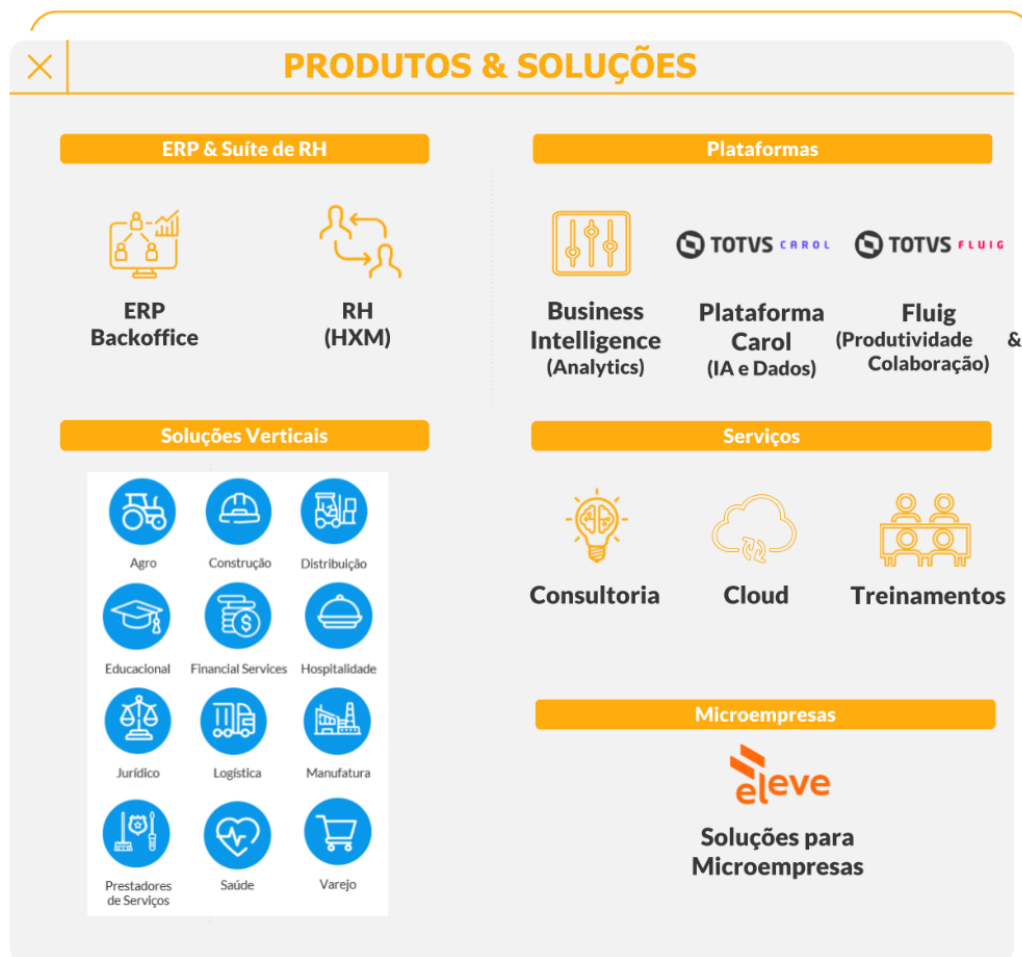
PRODUTOS & SOLUÇÕES

ERP & Suíte de RH

ERP Backoffice

RH (HXM)

Plataformas

TOTVS CAROL

TOTVS FLUIG

Business Intelligence (Analytics)

Plataforma Carol (IA e Dados)

Fluig (Produtividade & Colaboração)

Soluções Verticais

Agro

Construção

Distribuição

Educacional

Financial Services

Hospitalidade

Jurídico

Logística

Manufatura

Prestadores de Serviços

Saúde

Varejo

Serviços

Consultoria

Cloud

Treinamentos

Microempresas

eleve

Soluções para Microempresas